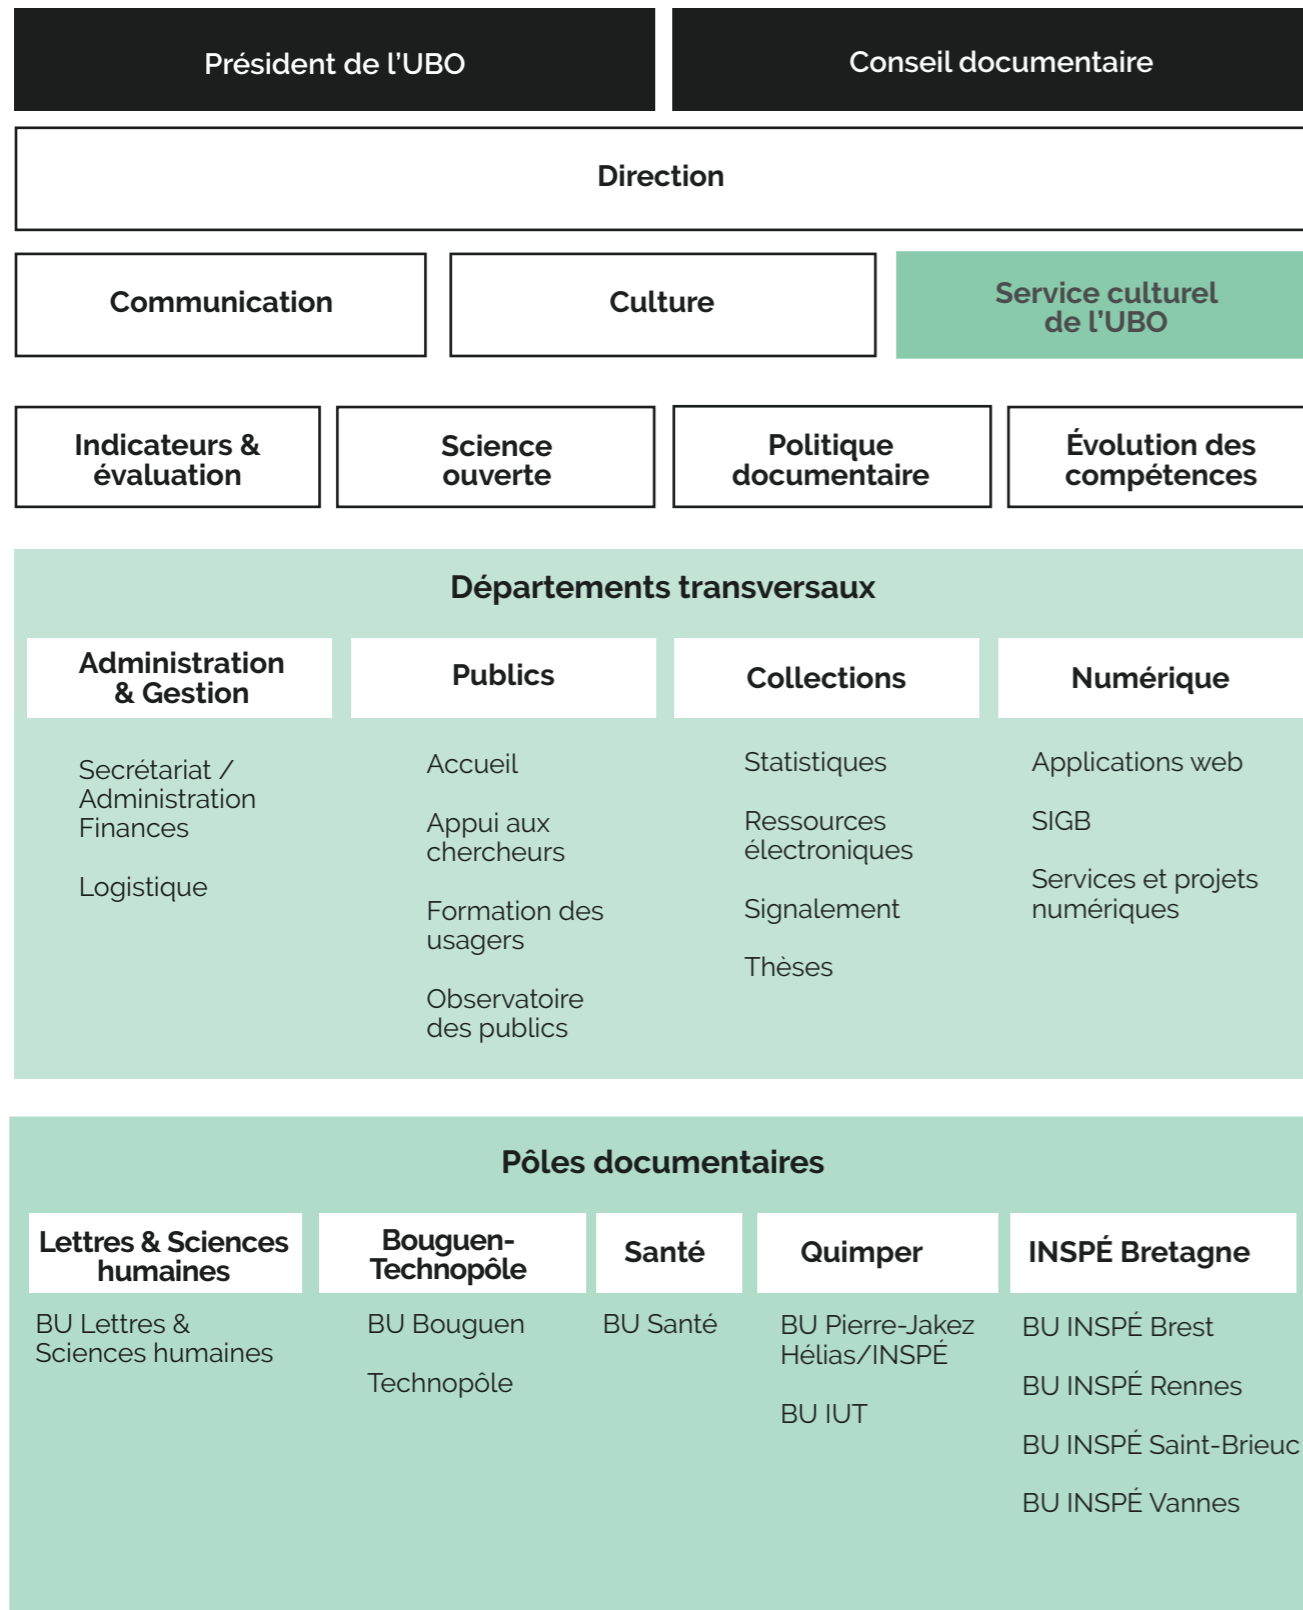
Président de l'UBO

Conseil documentaire

Direction

Communication

Culture

Service culturel de l'UBO

Indicateurs & évaluation

Science ouverte

Politique documentaire

Évolution des compétences

Départements transversaux

Administration & Gestion

Secrétariat / Administration
Finances

Logistique

Publics

Accueil

Appui aux chercheurs

Formation des usagers

Observatoire des publics

Collections

Statistiques

Ressources électroniques

Signalement

Thèses

Numérique

Applications web

SIGB

Services et projets numériques

Pôles documentaires

Lettres & Sciences humaines

BU Lettres & Sciences humaines

Bouguen-Technopôle

BU Bouguen

Technopôle

Santé

BU Santé

Quimper

BU Pierre-Jakez Hélias/INSPÉ

BU IUT

INSPÉ Bretagne

BU INSPÉ Brest

BU INSPÉ Rennes

BU INSPÉ Saint-Brieuc

BU INSPÉ Vannes